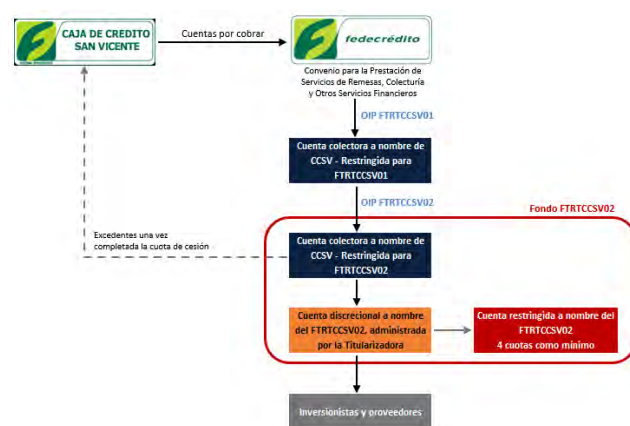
CAJA DE CREDITO SAN VICENTE

Cuentas por cobrar

fedecrédito

Convenio para la Prestación de Servicios de Remesas, Colecturía y Otros Servicios Financieros

OIP FTRTCCSV01

Cuenta colectora a nombre de CCSV - Restringida para FTRTCCSV01

OIP FTRTCCSV02

Fondo FTRTCCSV02

Excedentes una vez completada la cuota de cesión

Cuenta colectora a nombre de CCSV - Restringida para FTRTCCSV02

Cuenta discrecional a nombre del FTRTCCSV02, administrada por la Titularizadora

Cuenta restringida a nombre del FTRTCCSV02
4 cuotas como mínimo

Inversionistas y proveedores